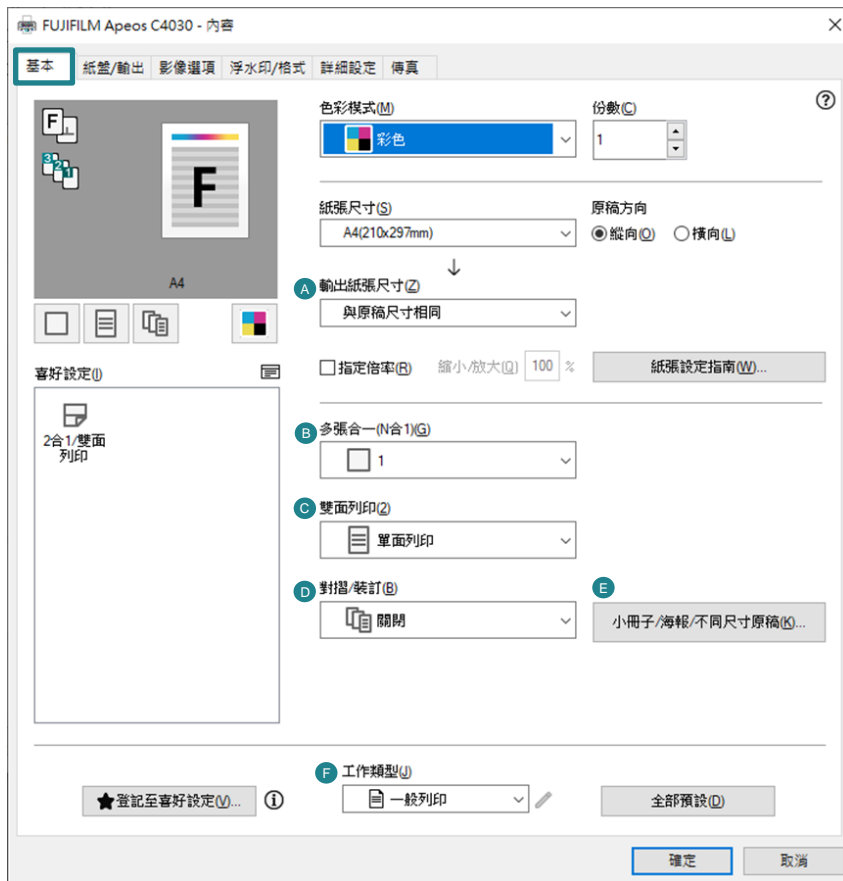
FUJIFILM Apeos C4030 - 內容

基本 | 紙盤/輸出 | 影像選項 | 浮水印/格式 | 詳細設定 | 傳真

F

A4

喜好設定(I)

2合1/雙面列印

色彩模式(M)
彩色

份數(C)
1

紙張尺寸(S)
A4(210x297mm)

原稿方向
縱向(O) 橫向(L)

↓

A 輸出紙張尺寸(Z)
與原稿尺寸相同

指定倍率(R) 縮小/放大(Q) 100 %

紙張設定指南(W)...

B 多張合一(N合1)(G)
1

C 雙面列印(2)
單面列印

D 對摺/裝訂(B)
關閉

E
小冊子/海報/不同尺寸原稿(K)...

F 工作類型(J)
一般列印

登記至喜好設定(V)...

全部預設(D)

確定

取消